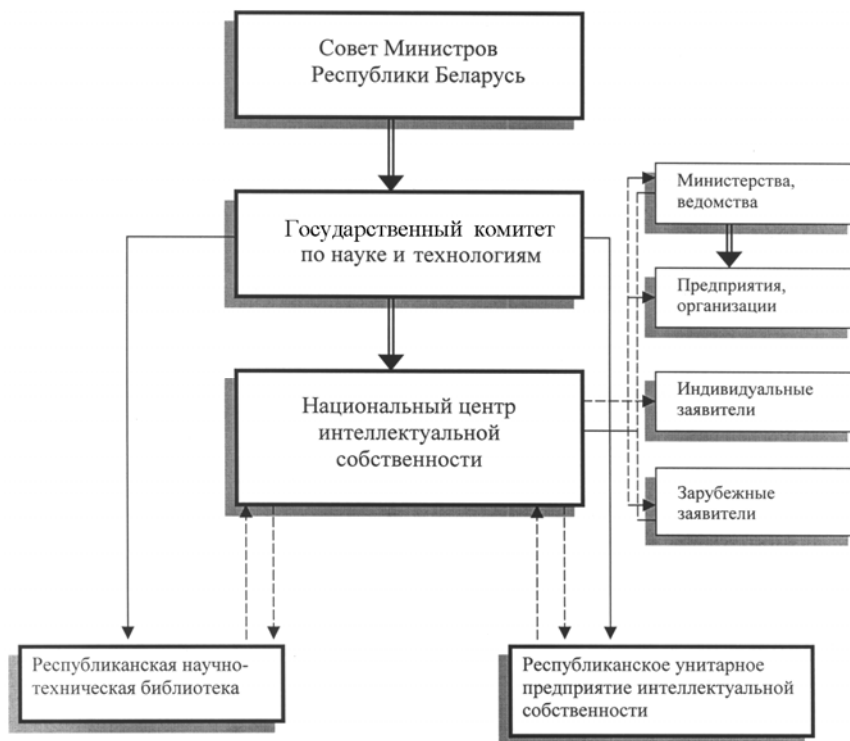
Совет Министров Республики Беларусь

Государственный комитет по науке и технологиям

Национальный центр интеллектуальной собственности

Министерства, ведомства

Предприятия, организации

Индивидуальные заявители

Зарубежные заявители

Республиканская научно-техническая библиотека

Республиканское унитарное предприятие интеллектуальной собственности